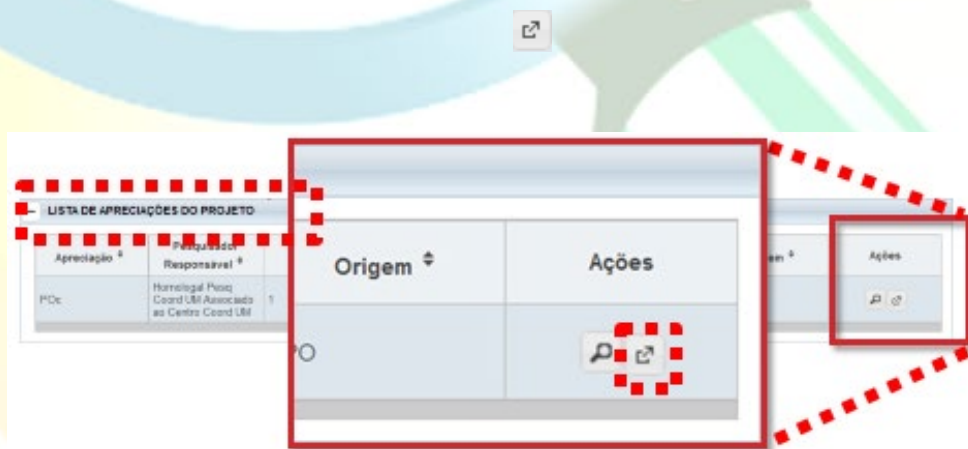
LISTA DE APRECIAÇÕES DO PROJETO

| Apreciação | Pesquisador Responsável | | Origem | Ações |
|---|---|---|---|---|
| PO | Homologal Pesq Coord UM Associado ao Centro Coord UM | 1 | | |

| Origem | Ações |
|---|---|
| PO | |

| Origem | Ações |
|---|---|
| | |